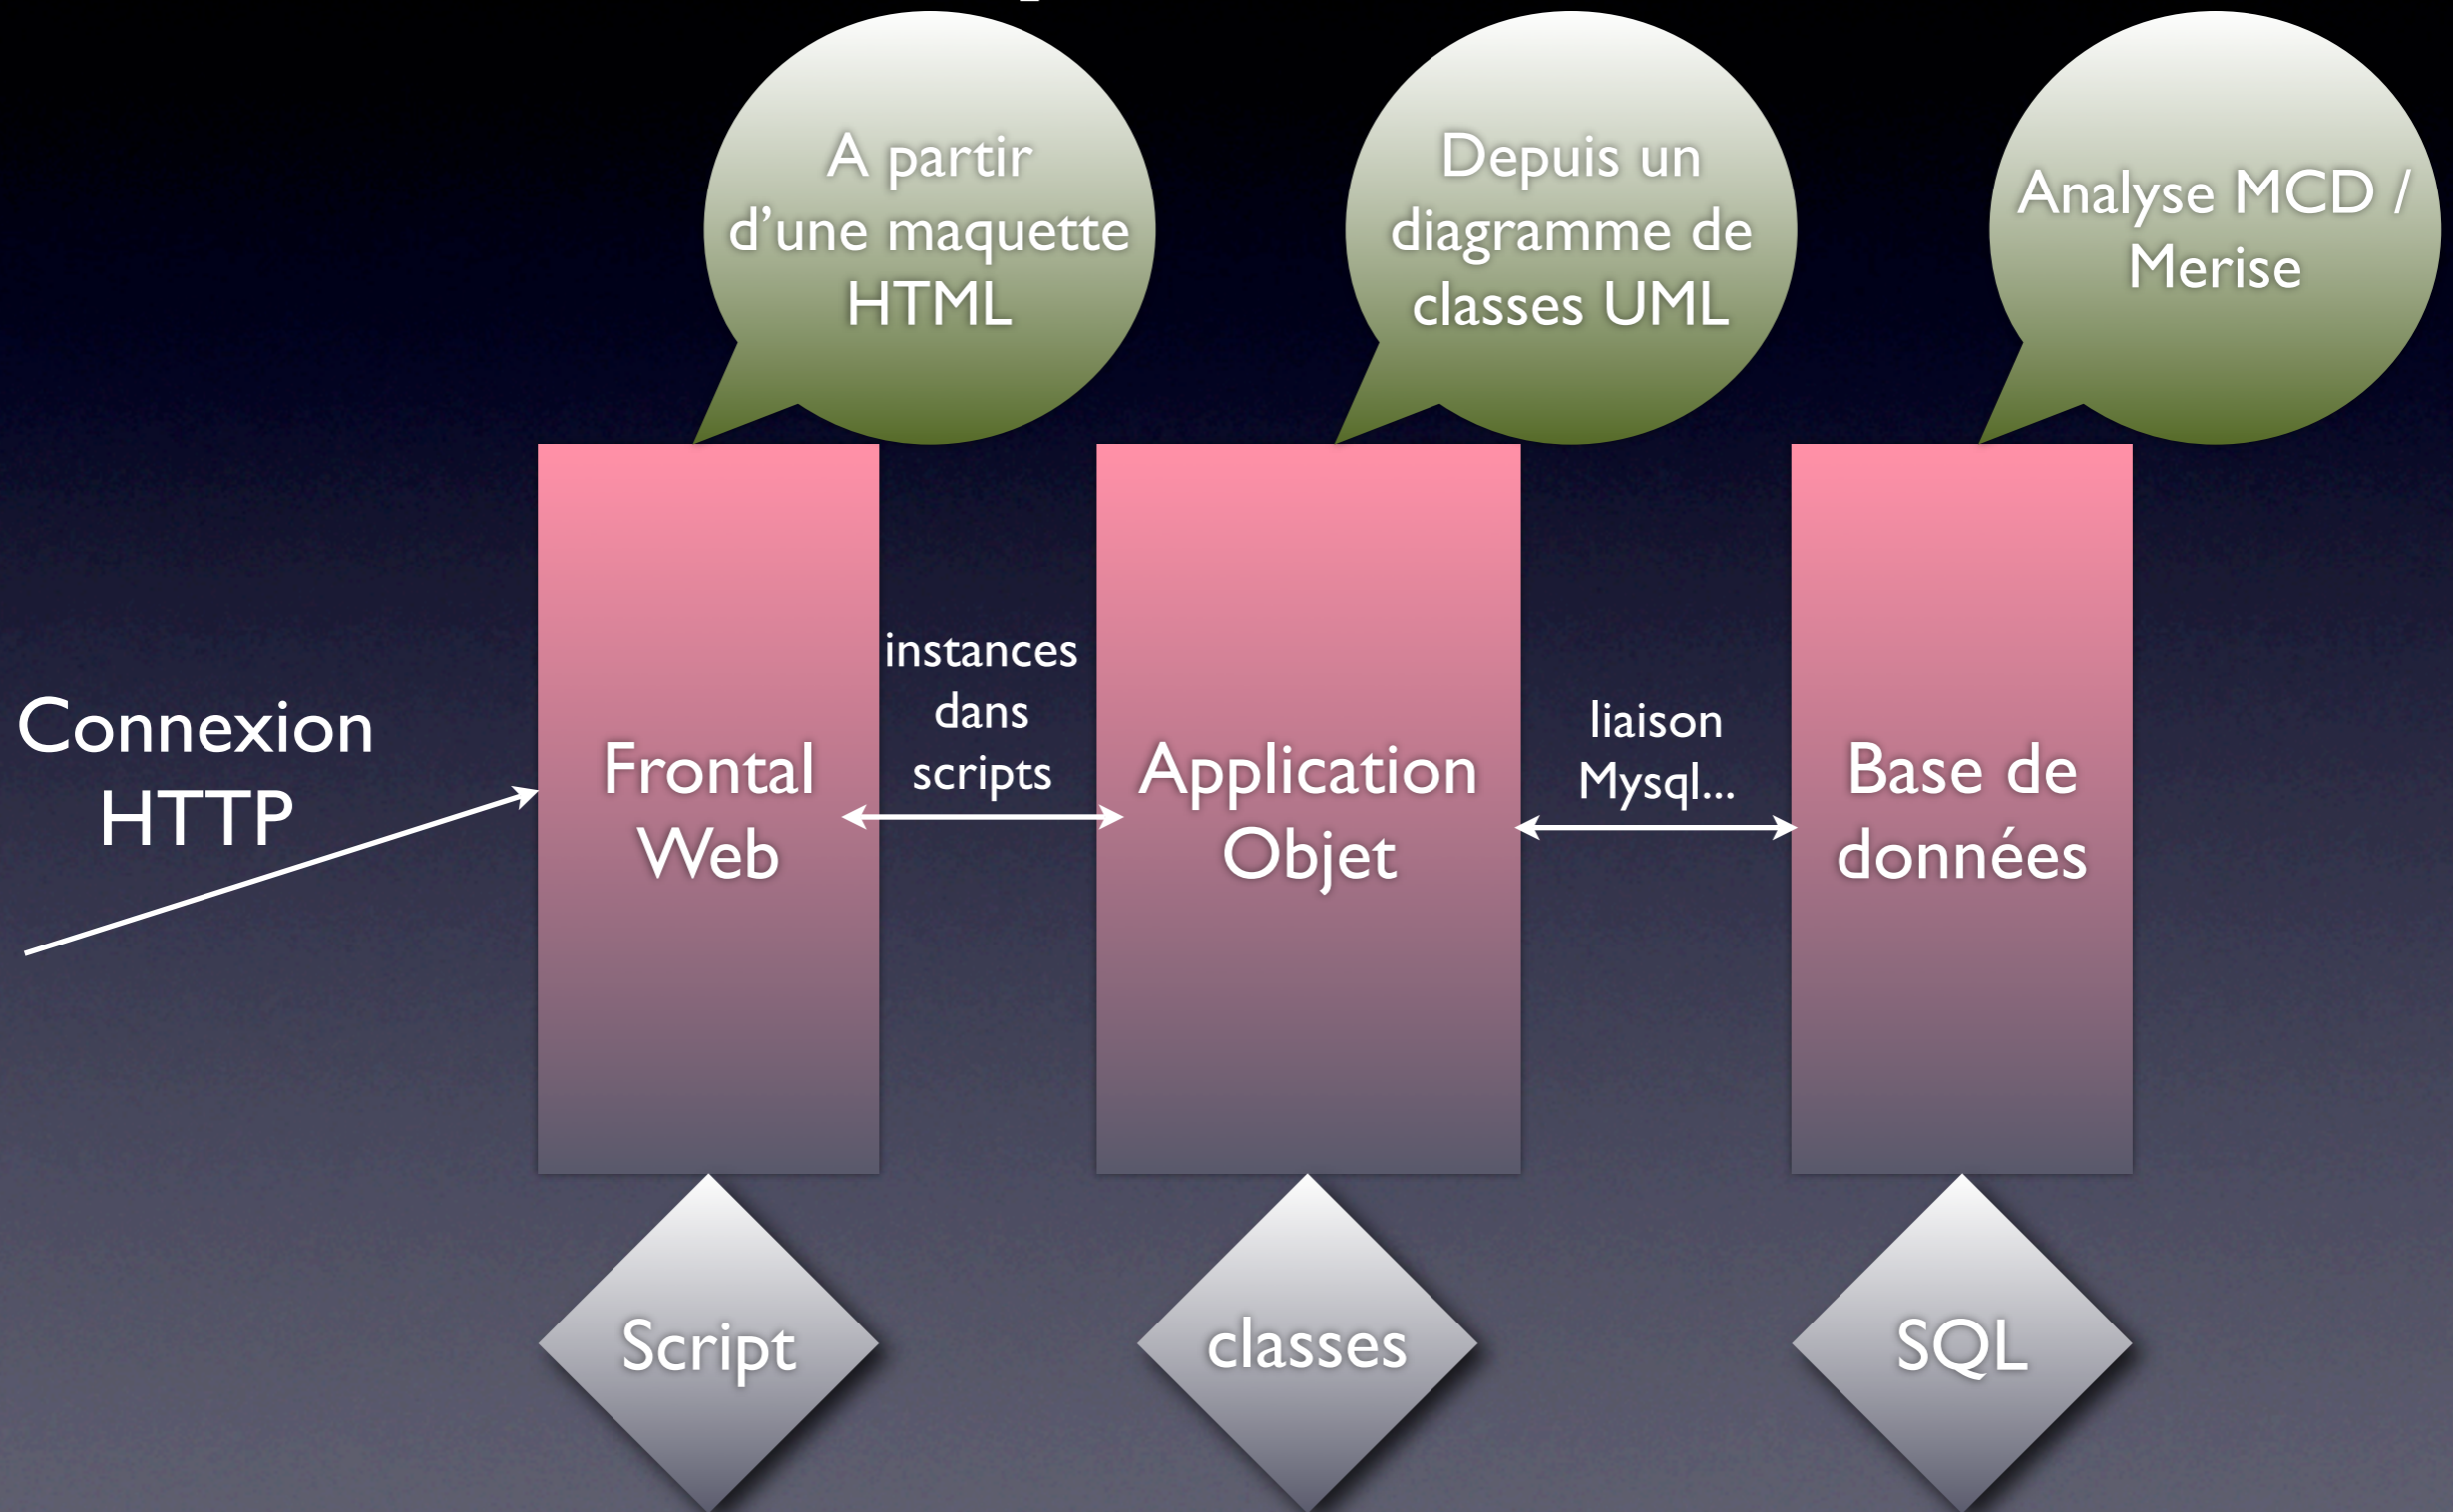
A partir d’une maquette HTML

Depuis un diagramme de classes UML

Analyse MCD / Merise

Connexion HTTP

Frontal Web

instances dans scripts

Application Objet

liaison Mysql...

Base de données

Script

classes

SQL